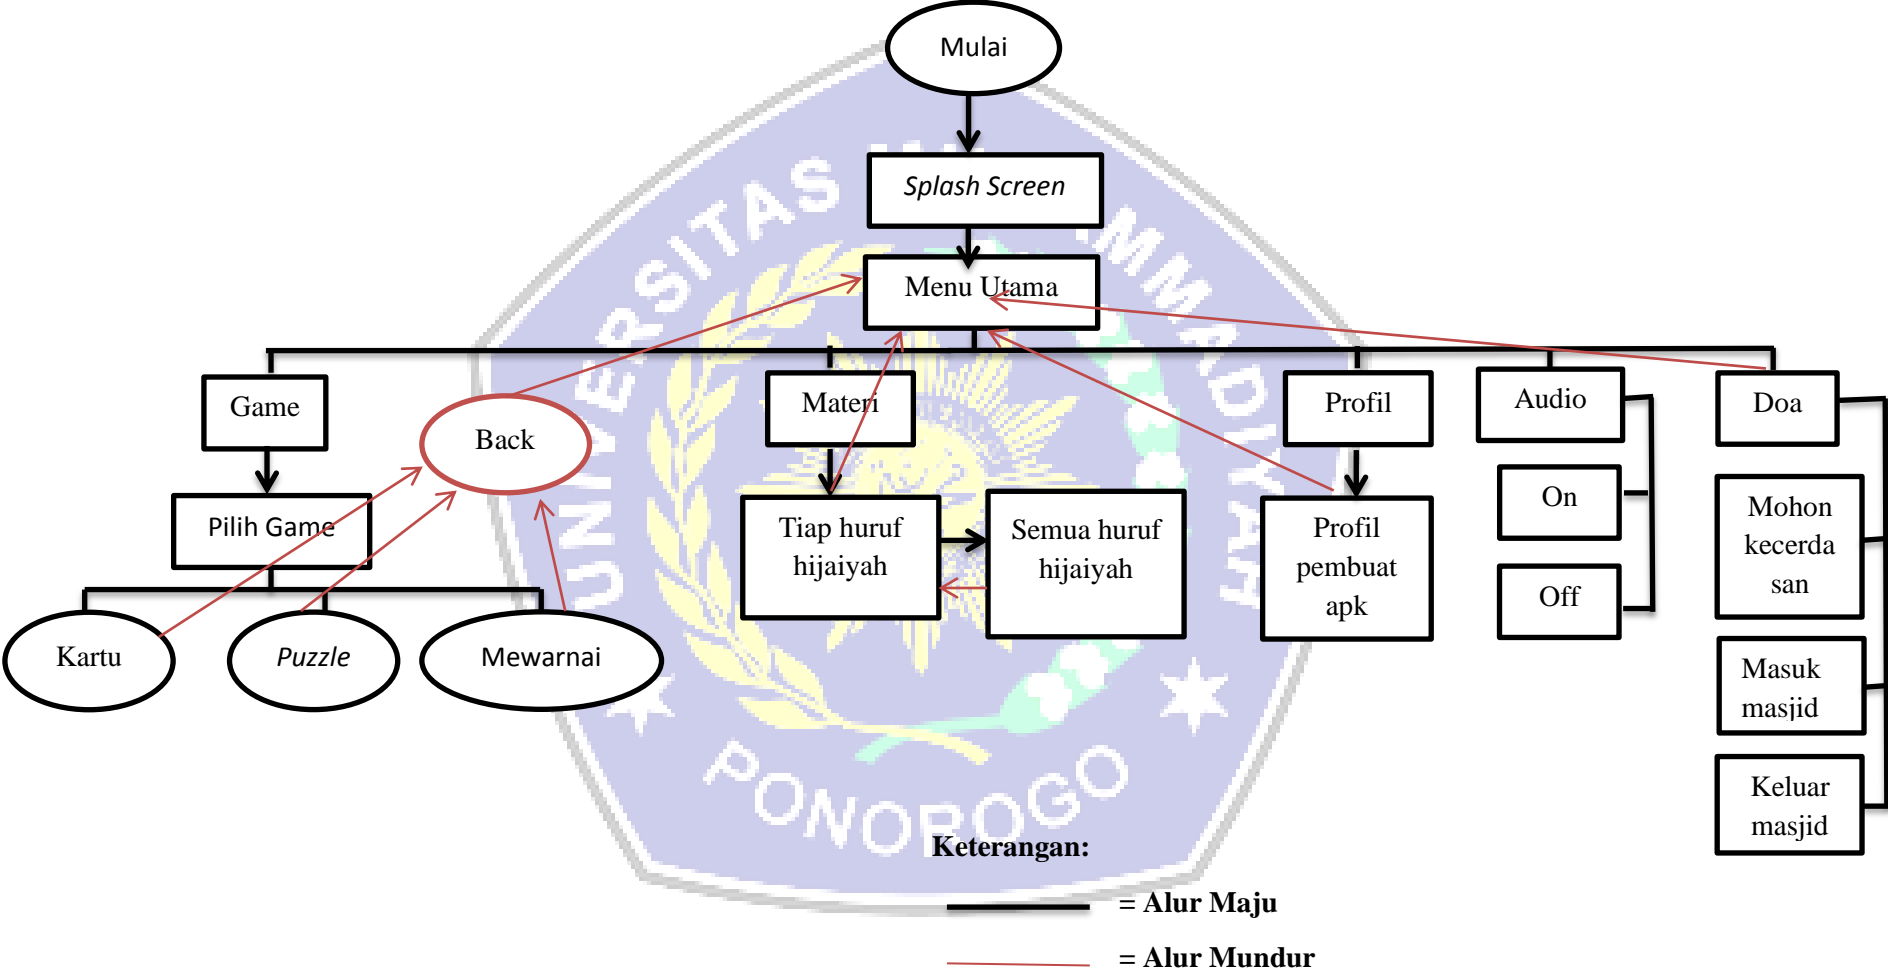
Mulai

Splash Screen

Menu Utama

Game

Back

Materi

Profil

Audio

Doa

Pilih Game

Tiap huruf hijaiyah

Semua huruf hijaiyah

Profil pembuat apk

On

Off

Mohon kecerdasan

Masuk masjid

Keluar masjid

Kartu

Puzzle

Mewarnai

UNIVERSITAS MUHAMMADIYAH PONOROGO

Keterangan:

= Alur Maju

= Alur Mundur